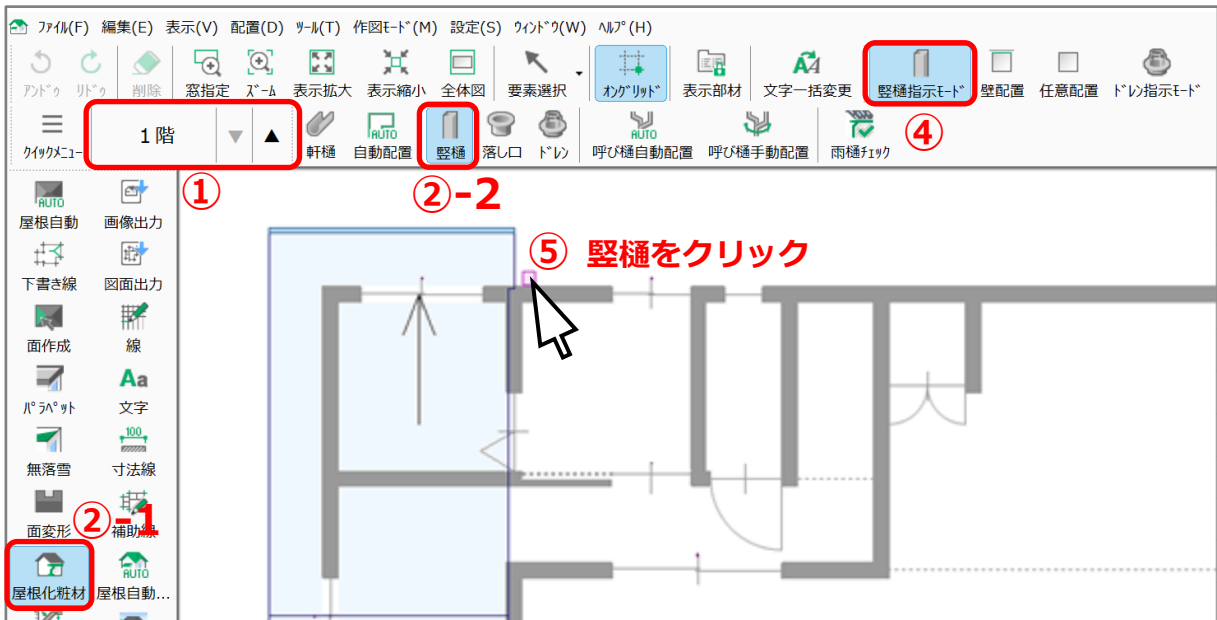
ﾌｧｲﾙ(F) 編集(E) 表示(V) 配置(D) ﾂｰﾙ(T) 作図ﾓｰﾄﾞ(M) 設定(S) ｳｨﾝﾄﾞｳ(W) ﾍﾙﾌﾟ(H)

ｱﾝﾄﾞｩ ﾘﾄﾞｩ 削除 窓指定 ｽﾞｰﾑ 表示拡大 表示縮小 全体図 要素選択 ｵﾝｸﾞﾘｯﾄﾞ 表示部材 文字一括変更 竪樋指示ﾓｰﾄﾞ 壁配置 任意配置 ﾄﾞﾚﾝ指示ﾓｰﾄﾞ

ｸｲｯｸﾒﾆｭｰ 1階 軒樋 自動配置 竪樋 落し口 ﾄﾞﾚﾝ 呼び樋自動配置 呼び樋手動配置 雨樋ﾁｪｯｸ

①

②-2

④

⑤ 竪樋をクリック

屋根自動 画像出力
下書き線 図面出力
面作成 線
ﾊﾟﾗﾍﾟｯﾄ 文字
無落雪 寸法線
面変形 補助線
屋根化粧材 屋根自動…

②-1